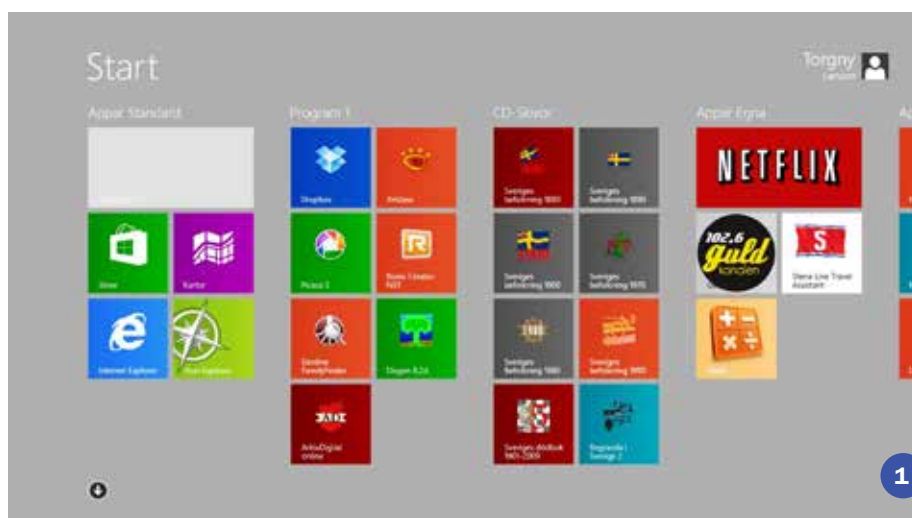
Start

Torgny
Larsson

Appar Standard

Store

Kartor

Internet Explorer

Program 1

Dropbox

Picasa 3

Disgen 8.2d

ArkivDigital online

CD-Skivor

Sveriges befolkning 1880

Sveriges befolkning 1890

Sveriges befolkning 1900

Sveriges befolkning 1910

Sveriges befolkning 1980

Sveriges befolkning 1990

Sveriges dödbok 1901-2009

Appar Egna

NETFLIX

102.6 guld

Stena Line Travel Assistant

1